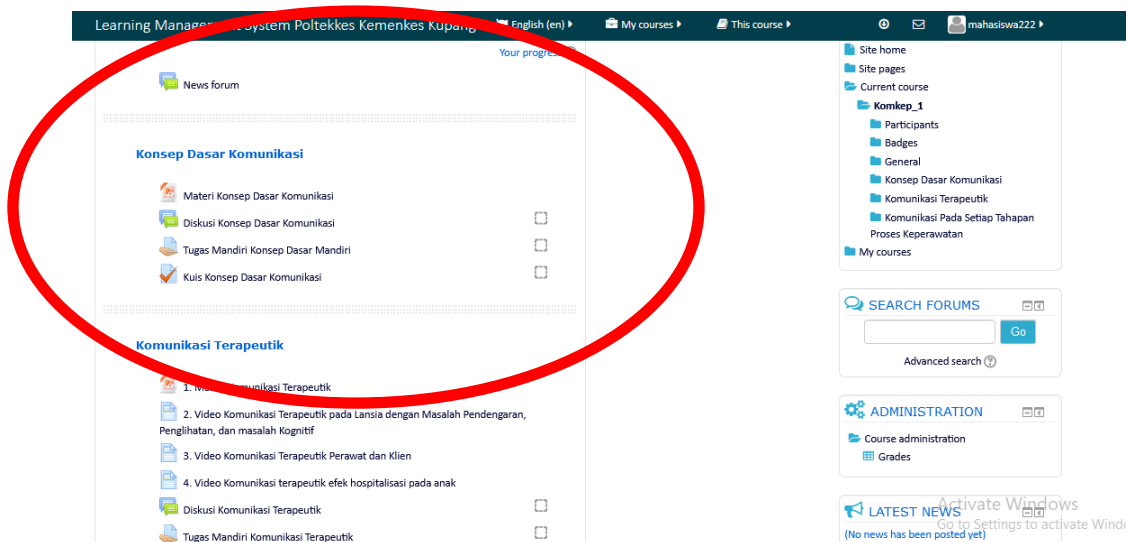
Learning Managem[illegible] System Poltekkes Kemenkes Kupang English (en) My courses This course mahasiswa222

Your progress

News forum

Konsep Dasar Komunikasi

Materi Konsep Dasar Komunikasi

Diskusi Konsep Dasar Komunikasi

Tugas Mandiri Konsep Dasar Mandiri

Kuis Konsep Dasar Komunikasi

Komunikasi Terapeutik

1. M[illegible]munikasi Terapeutik

2. Video Komunikasi Terapeutik pada Lansia dengan Masalah Pendengaran, Penglihatan, dan masalah Kognitif

3. Video Komunikasi Terapeutik Perawat dan Klien

4. Video Komunikasi terapeutik efek hospitalisasi pada anak

Diskusi Komunikasi Terapeutik

Tugas Mandiri Komunikasi Terapeutik

Site home
Site pages
Current course
Komkep_1
Participants
Badges
General
Konsep Dasar Komunikasi
Komunikasi Terapeutik
Komunikasi Pada Setiap Tahapan Proses Keperawatan
My courses

SEARCH FORUMS

Go

Advanced search

ADMINISTRATION

Course administration
Grades

LATEST NEWS

(No news has been posted yet)

Activate Windows
Go to Settings to activate Windo